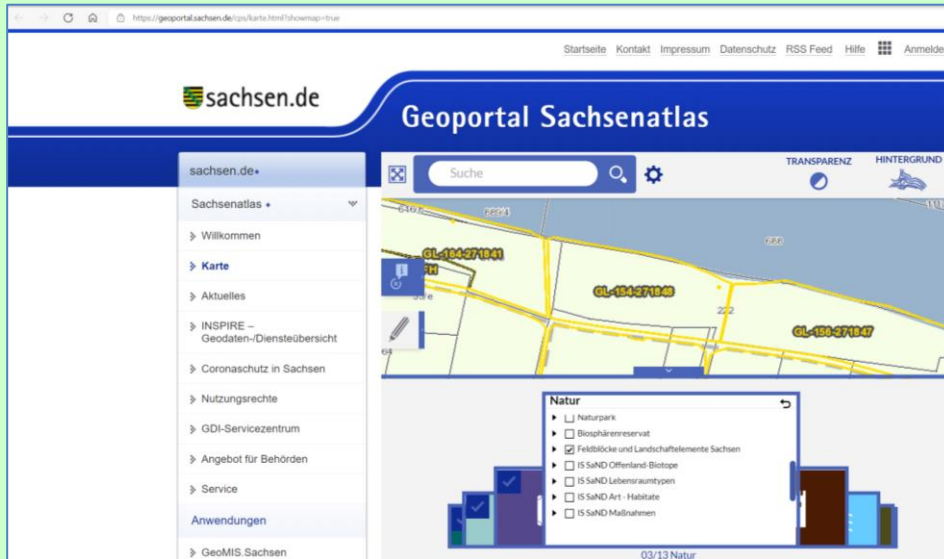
https://geoportal.sachsen.de/cps/karte.html?showmap=true

Startseite Kontakt Impressum Datenschutz RSS Feed Hilfe Anmelde

sachsen.de

Geoportal Sachsenatlas

sachsen.de

Sachsenatlas

Willkommen

Karte

Aktuelles

INSPIRE – Geodaten-/Diensteübersicht

Coronaschutz in Sachsen

Nutzungsrechte

GDI-Servicezentrum

Angebot für Behörden

Service

Anwendungen

GeoMIS.Sachsen

Suche

TRANSPARENZ

HINTERGRUND

GL-154-271841

GL-154-271848

GL-156-271847

222

Natur

Naturpark

Biosphärenreservat

Feldblöcke und Landschaftelemente Sachsen

IS SaND Offenland-Biotope

IS SaND Lebensraumtypen

IS SaND Art - Habitate

IS SaND Maßnahmen

03/13 Natur